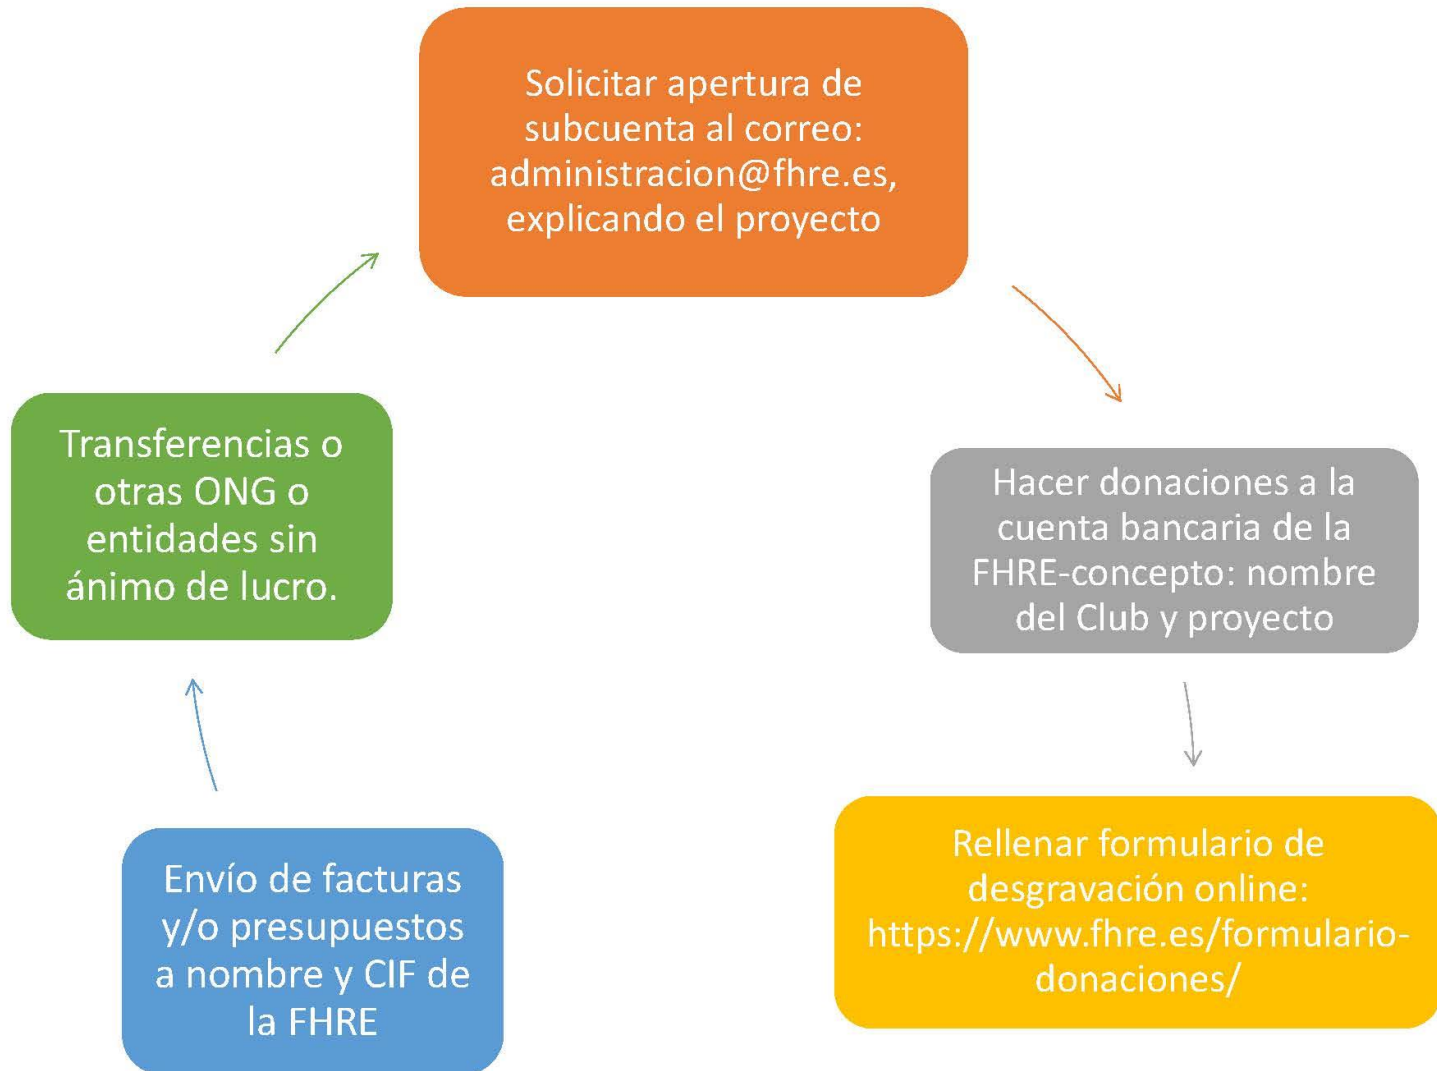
Solicitar apertura de subcuenta al correo: administracion@fhre.es, explicando el proyecto

Hacer donaciones a la cuenta bancaria de la FHRE-concepto: nombre del Club y proyecto

Rellenar formulario de desgravación online: https://www.fhre.es/formulario-donaciones/

Envío de facturas y/o presupuestos a nombre y CIF de la FHRE

Transferencias o otras ONG o entidades sin ánimo de lucro.